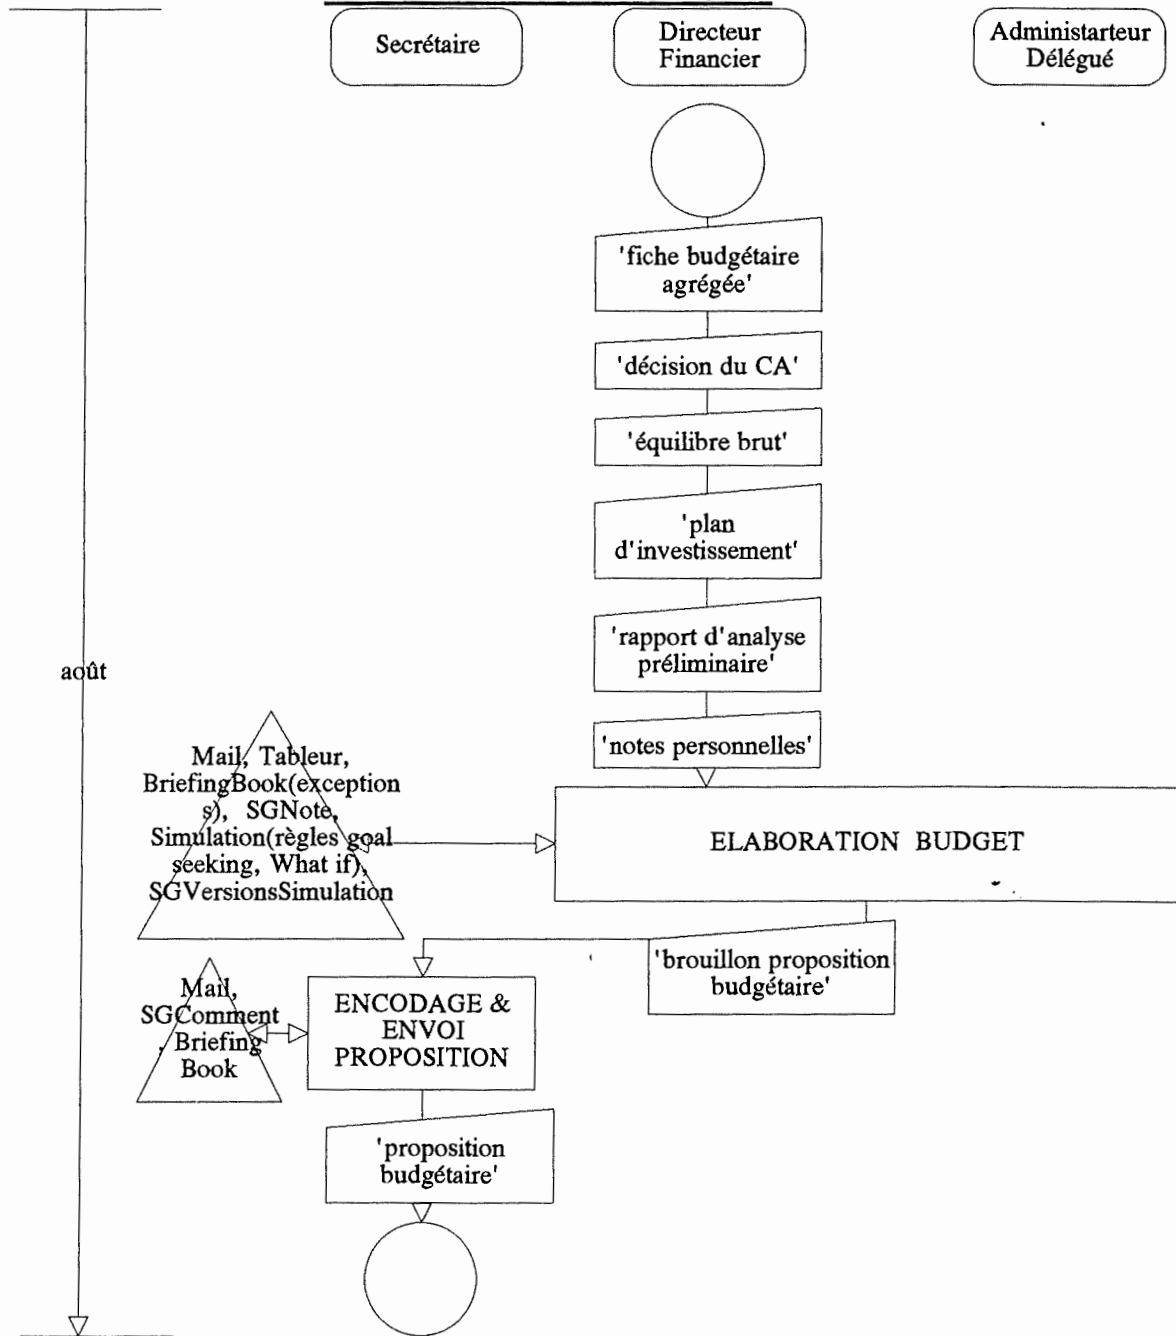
Secrétaire

Directeur Financier

Administarteur Délégué

'fiche budgétaire agrégée'

'décision du CA'

'équilibre brut'

'plan d'investissement'

'rapport d'analyse préliminaire'

'notes personnelles'

août

Mail, Tableur, BriefingBook(exceptions), SGNote, Simulation(règles goal seeking, What if), SGVersionsSimulation

ELABORATION BUDGET

'brouillon proposition budgétaire'

Mail, SGComment, Briefing Book

ENCODAGE & ENVOI PROPOSITION

'proposition budgétaire'